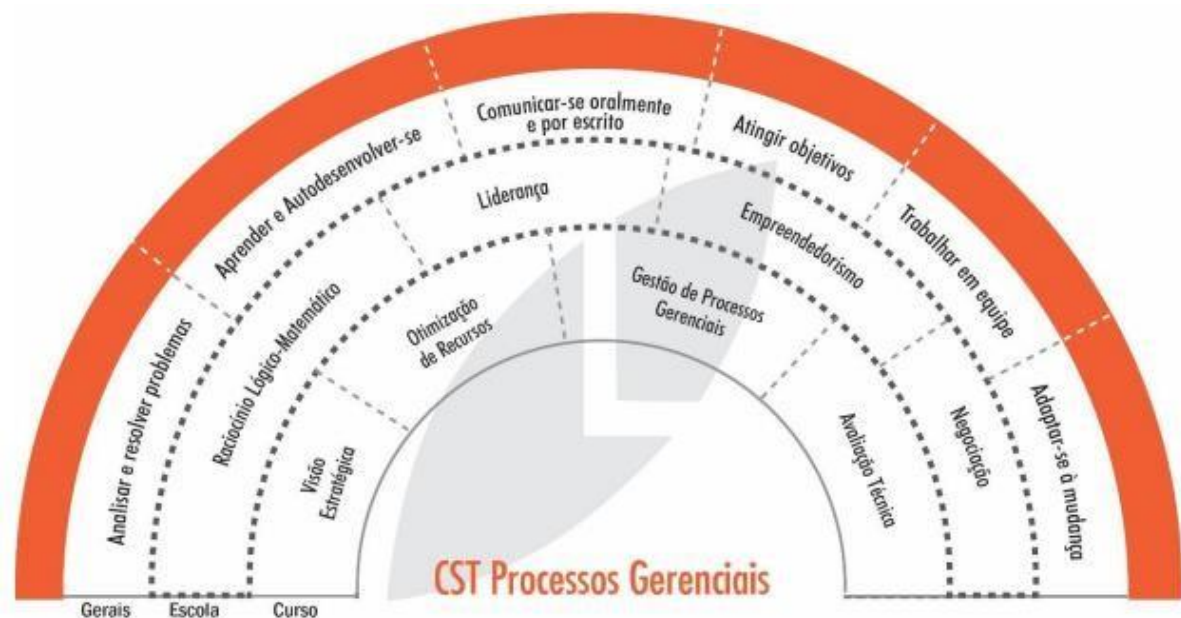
Analisar e resolver problemas

Aprender e Autodesenvolver-se

Comunicar-se oralmente e por escrito

Atingir objetivos

Trabalhar em equipe

Adaptar-se à mudança

Raciocínio Lógico-Matemático

Liderança

Empreendedorismo

Negociação

Visão Estratégica

Otimização de Recursos

Gestão de Processos Gerenciais

Avaliação Técnica

CST Processos Gerenciais

Gerais

Escola

Curso